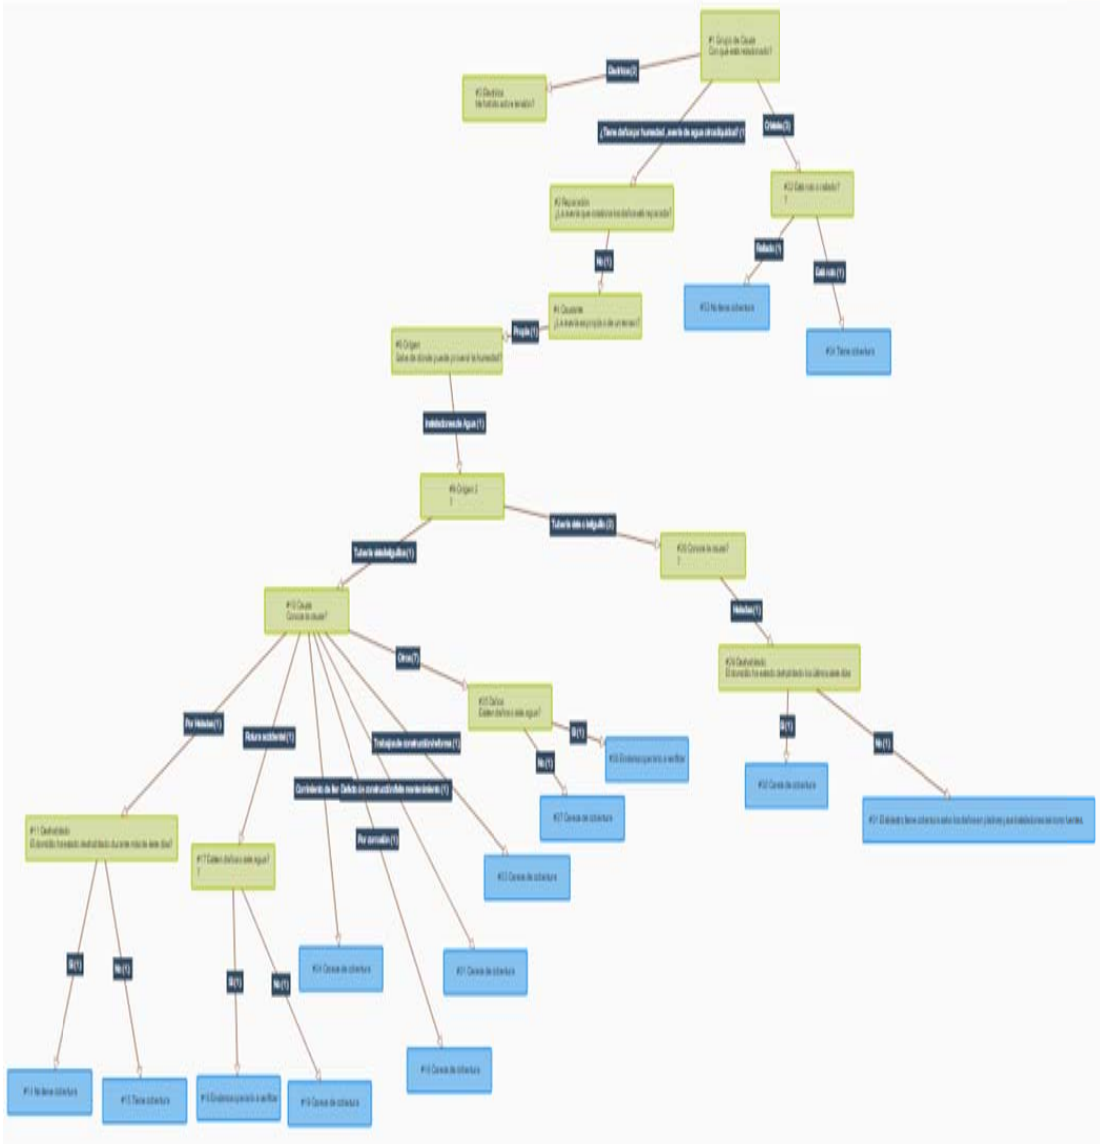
#1 Grupo de Causa
Con qué está relacionado?

Eléctricos (2)

#5 Eléctrico
Ha habido active tanto?

¿Tiene daños por humedad, avería de agua o inundaciones? (1)

Cristales (3)

#2 Reparación
¿La avería que ocasiona los daños está reparada?

#32 Está roto o rallado?
?

No (1)

Rallado (1)

Está roto (1)

#4 Causante
¿La avería es propia o de un vecino?

#33 No tiene cobertura

#34 Tiene cobertura

Propia (1)

#5 Origen
Sabe de dónde puede provenir la humedad?

Instalaciones de Agua (1)

#6 Origen 2
?

Tuberías vista o bajo suelo (2)

Tuberías ocultas/goteras (1)

#26 Conoce la causa?
?

#10 Causa
Conoce la causa?

Heladas (1)

Otros (7)

#29 Deshabitado
El domicilio ha estado deshabitado los últimos siete días

#25 Daños
Existen daños a causa del agua?

Por Heladas (1)

Rotura accidental (1)

Trabajos de construcción/reforma (1)

Sí (1)

Sí (1)

No (1)

#28 El siniestro precisa ser verificar

No (1)

Corrosión de las tuberías

Defecto de construcción/falta mantenimiento (1)

#30 Carece de cobertura

#31 El siniestro tiene cobertura salvo los daños en jardines y por instalaciones en otros fuentes

#27 Carece de cobertura

#11 Deshabitado
El domicilio ha estado deshabitado durante más de siete días?

#17 Existen daños a causa del agua?
?

Por corrosión (1)

#20 Carece de cobertura

Sí (1)

No (1)

Sí (1)

No (1)

#24 Carece de cobertura

#21 Carece de cobertura

#19 Carece de cobertura

#14 No tiene cobertura

#13 Tiene cobertura

#18 El siniestro precisa ser verificar

#19 Carece de cobertura